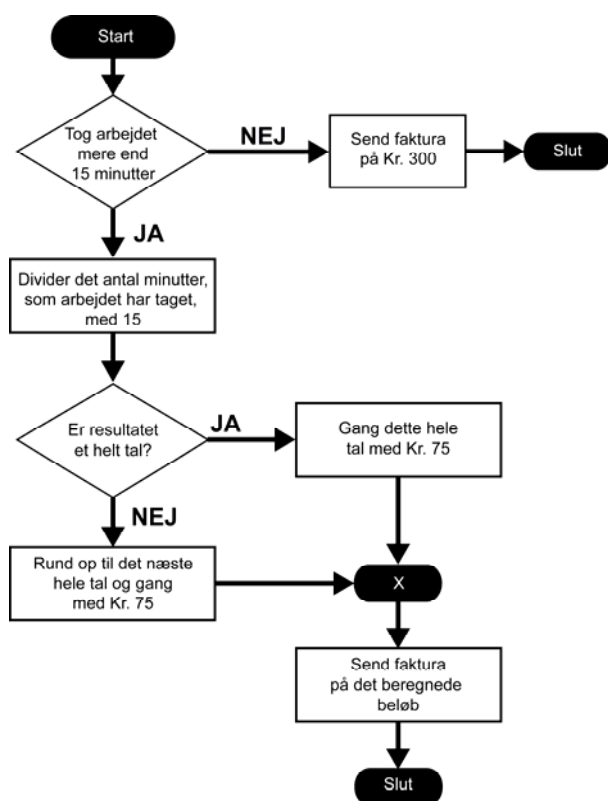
Start

Tog arbejdet mere end 15 minutter

NEJ

Send faktura på Kr. 300

Slut

JA

Divider det antal minutter, som arbejdet har taget, med 15

Er resultatet et helt tal?

JA

Gang dette hele tal med Kr. 75

NEJ

Rund op til det næste hele tal og gang med Kr. 75

X

Send faktura på det beregnede beløb

Slut